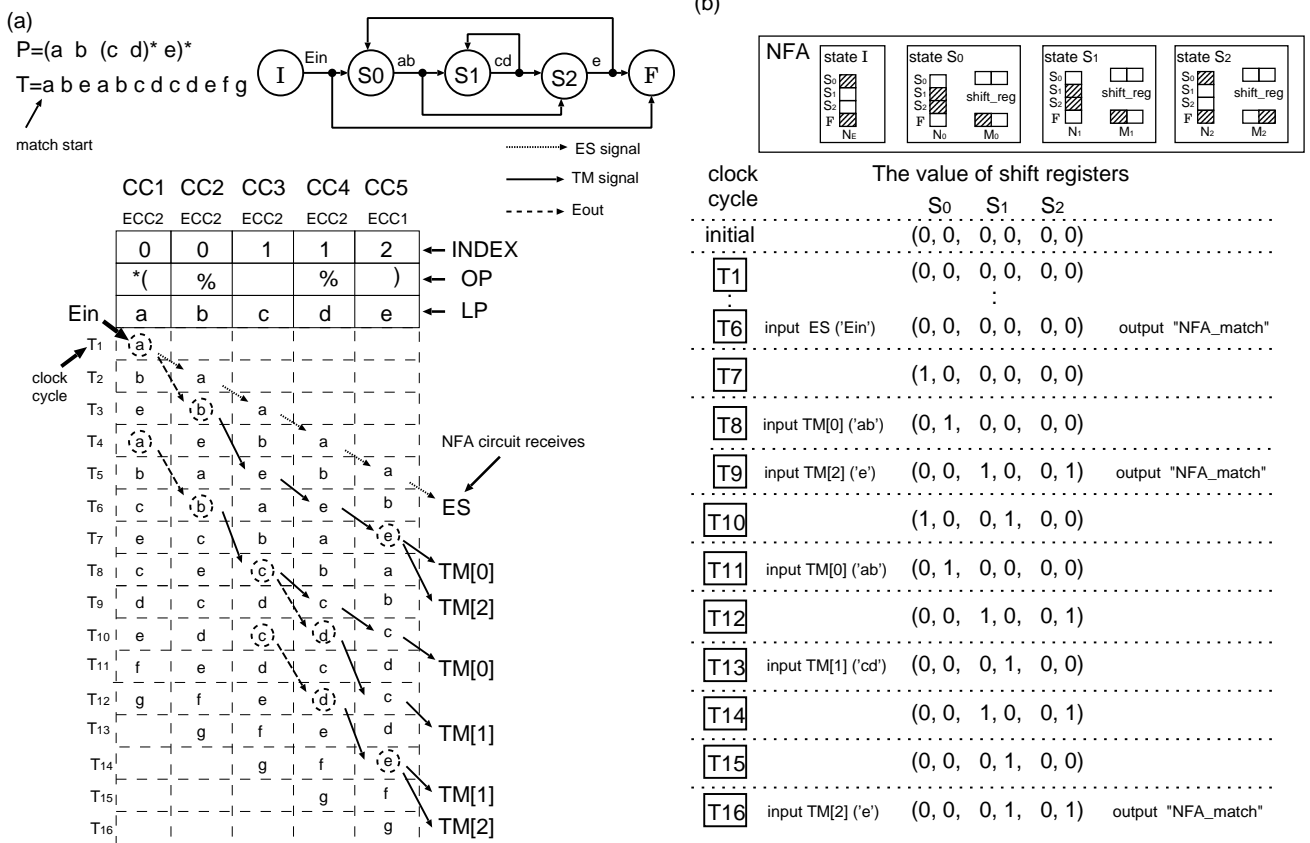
(a)

P=(a b (c d)* e)*

T=a b e a b c d c d e f g

match start

I  Ein  S0  ab  S1  cd  S2  e  F

ES signal

TM signal

Eout

| CC1 | CC2 | CC3 | CC4 | CC5 |  |
|---|---|---|---|---|---|
| ECC2 | ECC2 | ECC2 | ECC2 | ECC1 |  |
| 0 | 0 | 1 | 1 | 2 | ← INDEX |
| *( | % |  | % | ) | ← OP |
| a | b | c | d | e | ← LP |

Ein

clock cycle

| | CC1 | CC2 | CC3 | CC4 | CC5 |
|---|---|---|---|---|---|
| T1 | a | | | | |
| T2 | b | a | | | |
| T3 | e | b | a | | |
| T4 | a | e | b | a | |
| T5 | b | a | e | b | a |
| T6 | c | b | a | e | b |
| T7 | e | c | b | a | e |
| T8 | c | e | c | b | a |
| T9 | d | c | d | c | b |
| T10 | e | d | c | d | c |
| T11 | f | e | d | c | d |
| T12 | g | f | e | d | c |
| T13 | | g | f | e | d |
| T14 | | | g | f | e |
| T15 | | | | g | f |
| T16 | | | | | g |

NFA circuit receives

ES

TM[0]
TM[2]
TM[0]
TM[1]
TM[1]
TM[2]

(b)

NFA  state I  S0 S1 S2 F  NE  state S0  S0 S1 S2 F  shift_reg  N0  M0  state S1  S0 S1 S2 F  shift_reg  N1  M1  state S2  S0 S1 S2 F  shift_reg  N2  M2

clock cycle    The value of shift registers
S0  S1  S2

initial  (0, 0,  0, 0,  0, 0)
T1  (0, 0,  0, 0,  0, 0)
:  :
T6  input ES ('Ein')  (0, 0,  0, 0,  0, 0)  output "NFA_match"
T7  (1, 0,  0, 0,  0, 0)
T8  input TM[0] ('ab')  (0, 1,  0, 0,  0, 0)
T9  input TM[2] ('e')  (0, 0,  1, 0,  0, 1)  output "NFA_match"
T10  (1, 0,  0, 1,  0, 0)
T11  input TM[0] ('ab')  (0, 1,  0, 0,  0, 0)
T12  (0, 0,  1, 0,  0, 1)
T13  input TM[1] ('cd')  (0, 0,  0, 1,  0, 0)
T14  (0, 0,  1, 0,  0, 1)
T15  (0, 0,  0, 1,  0, 0)
T16  input TM[2] ('e')  (0, 0,  0, 1,  0, 1)  output "NFA_match"